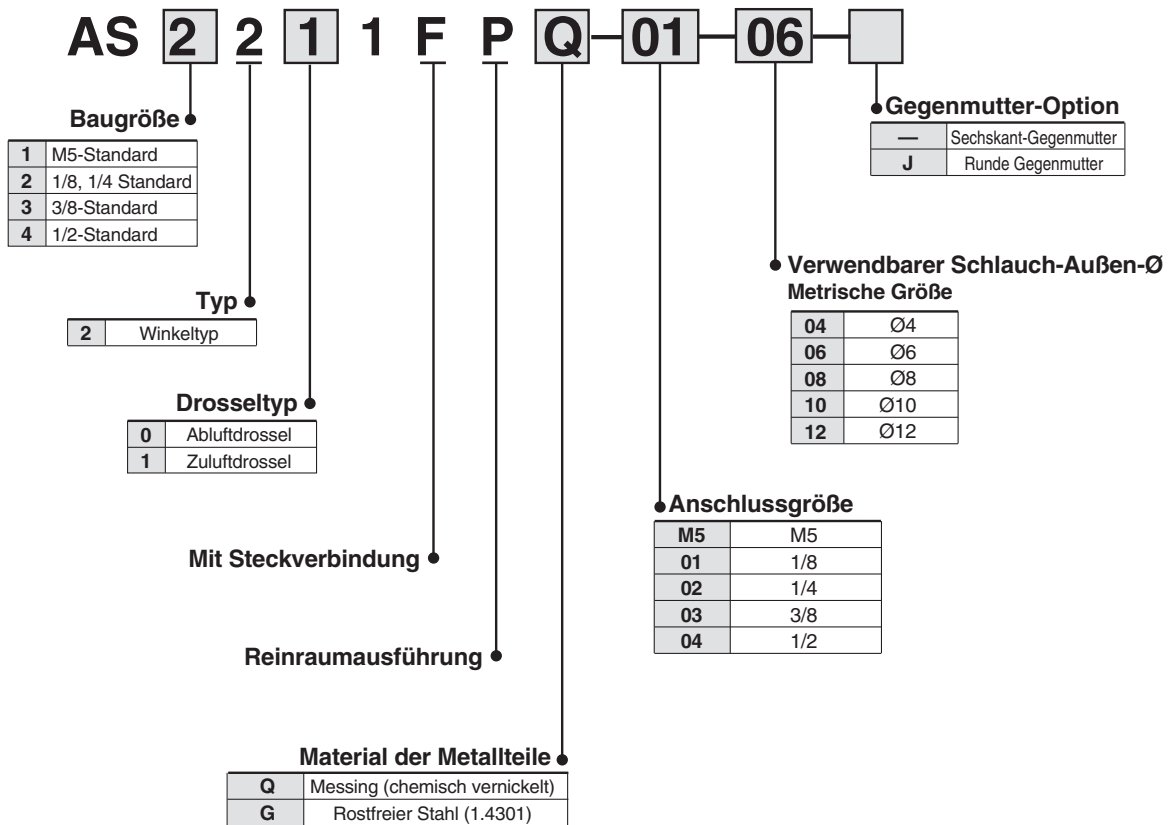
AS 2 2 1 1 F P Q – 01 – 06 –

Baugröße

| 1 | M5-Standard |
|---|---|
| 2 | 1/8, 1/4 Standard |
| 3 | 3/8-Standard |
| 4 | 1/2-Standard |

Typ

| 2 | Winkeltyp |
|---|---|

Drosseltyp

| 0 | Abluftdrossel |
|---|---|
| 1 | Zuluftdrossel |

Mit Steckverbindung

Reinraumausführung

Material der Metallteile

| Q | Messing (chemisch vernickelt) |
|---|---|
| G | Rostfreier Stahl (1.4301) |

Gegenmutter-Option

| — | Sechskant-Gegenmutter |
|---|---|
| J | Runde Gegenmutter |

Verwendbarer Schlauch-Außen-Ø
Metrische Größe

| 04 | Ø4 |
|---|---|
| 06 | Ø6 |
| 08 | Ø8 |
| 10 | Ø10 |
| 12 | Ø12 |

Anschlussgröße

| M5 | M5 |
|---|---|
| 01 | 1/8 |
| 02 | 1/4 |
| 03 | 3/8 |
| 04 | 1/2 |